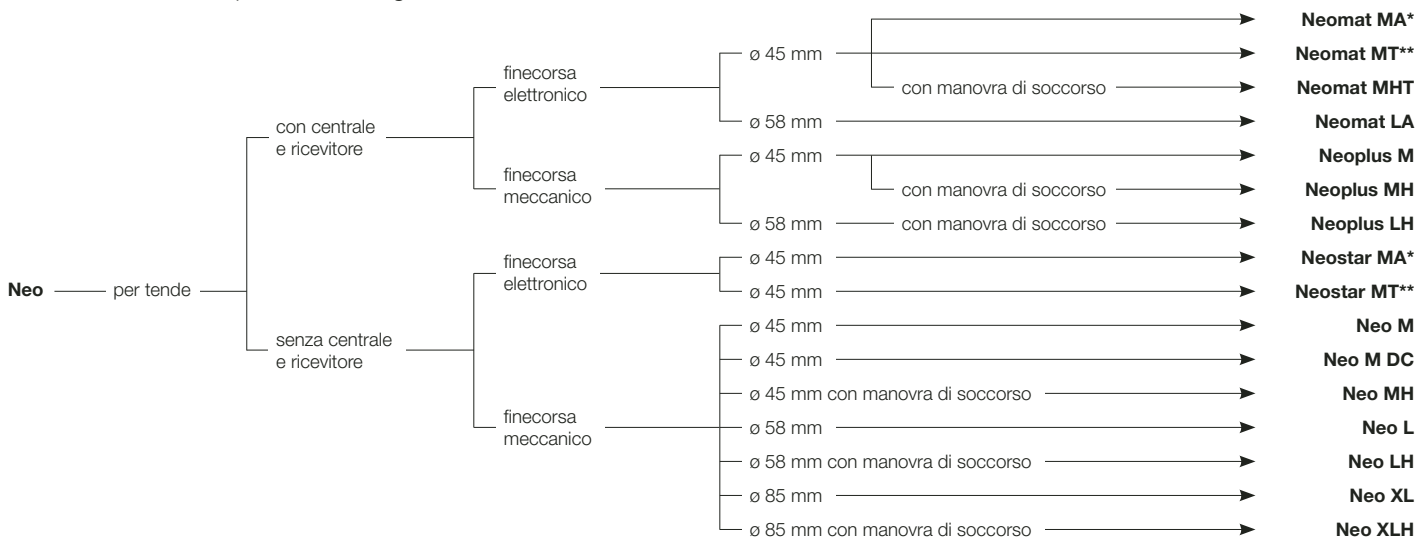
Neo — per tende

con centrale e ricevitore

finecorsa elettronico

ø 45 mm → Neomat MA*

→ Neomat MT**

con manovra di soccorso → Neomat MHT

ø 58 mm → Neomat LA

finecorsa meccanico

ø 45 mm → Neoplus M

con manovra di soccorso → Neoplus MH

ø 58 mm — con manovra di soccorso → Neoplus LH

senza centrale e ricevitore

finecorsa elettronico

ø 45 mm → Neostar MA*

ø 45 mm → Neostar MT**

finecorsa meccanico

ø 45 mm → Neo M

ø 45 mm → Neo M DC

ø 45 mm con manovra di soccorso → Neo MH

ø 58 mm → Neo L

ø 58 mm con manovra di soccorso → Neo LH

ø 85 mm → Neo XL

ø 85 mm con manovra di soccorso → Neo XLH